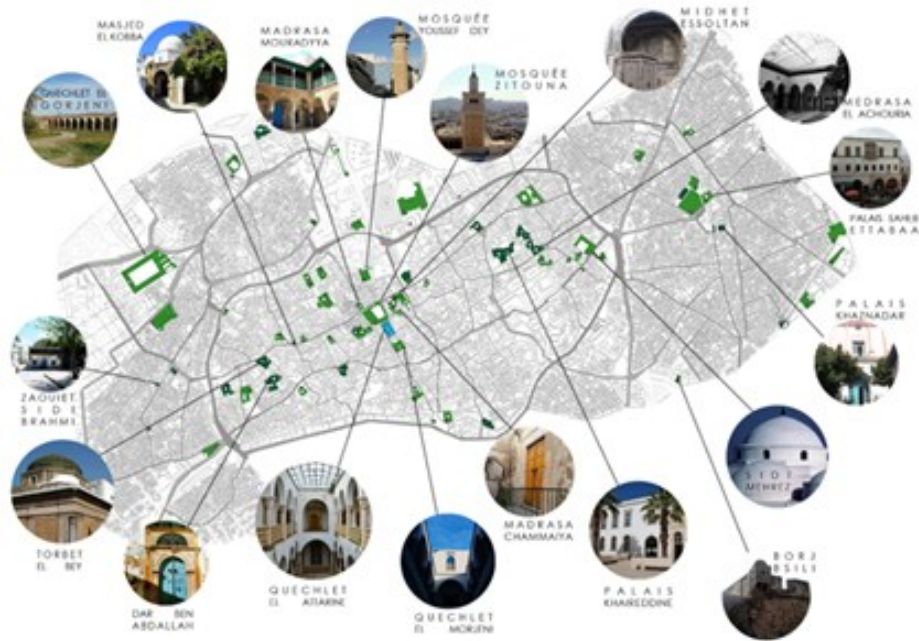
MASJED EL KOBBA

MADRASA MOURADYYA

MOSQUÉE YOUSSEF DEY

MIDHET ESSOLTAN

QUECHLET EL GORJENI

MOSQUÉE ZITOUNA

MEDRASA EL ACHOURIA

PALAIS SAHIB ETTABAA

PALAIS KHAZNADAR

ZAOUIET SIDI BRAHMI

SIDI MEHREZ

TORBET EL BEY

MADRASA CHAMMAIYA

DAR BEN ABDALLAH

QUECHLET EL ATTARINE

QUECHLET EL MORJENI

PALAIS KHAIREDDINE

BORJ BSILI